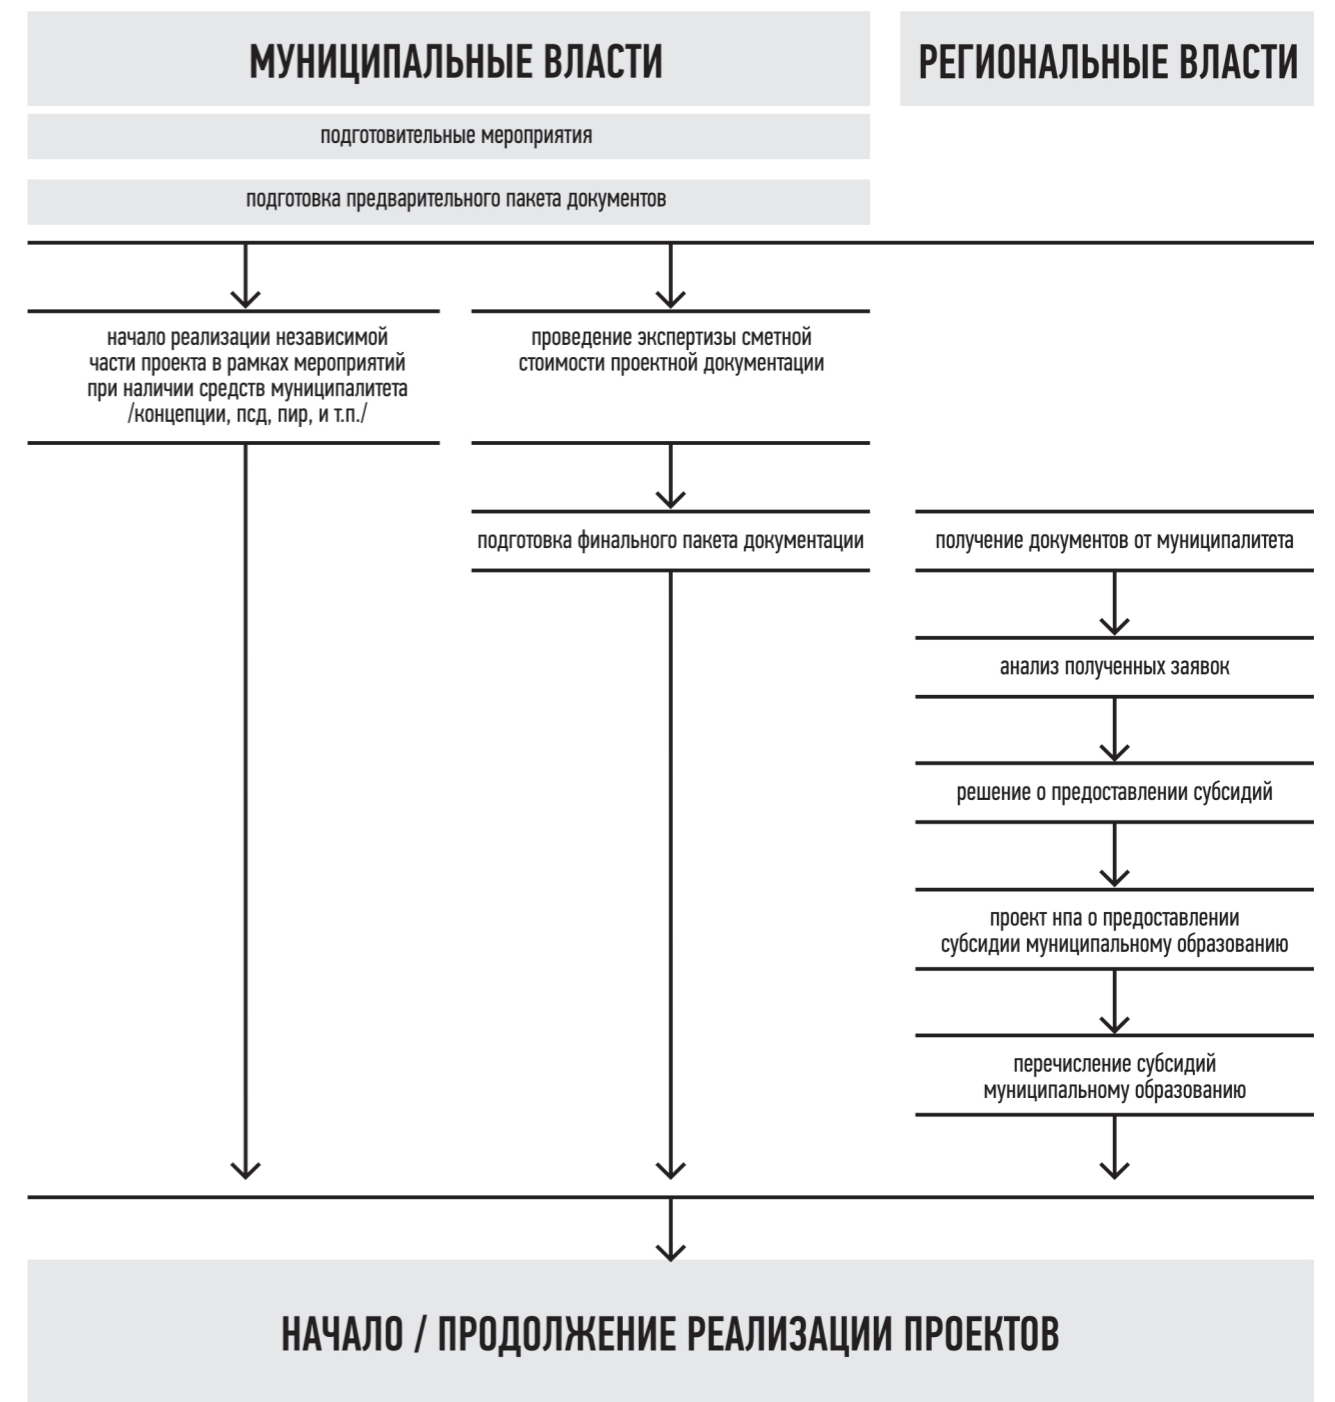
МУНИЦИПАЛЬНЫЕ ВЛАСТИ

РЕГИОНАЛЬНЫЕ ВЛАСТИ

подготовительные мероприятия

подготовка предварительного пакета документов

начало реализации независимой части проекта в рамках мероприятий при наличии средств муниципалитета /концепции, псд, пир, и т.п./

проведение экспертизы сметной стоимости проектной документации

подготовка финального пакета документации

получение документов от муниципалитета

анализ полученных заявок

решение о предоставлении субсидий

проект нпа о предоставлении субсидии муниципальному образованию

перечисление субсидий муниципальному образованию

НАЧАЛО / ПРОДОЛЖЕНИЕ РЕАЛИЗАЦИИ ПРОЕКТОВ